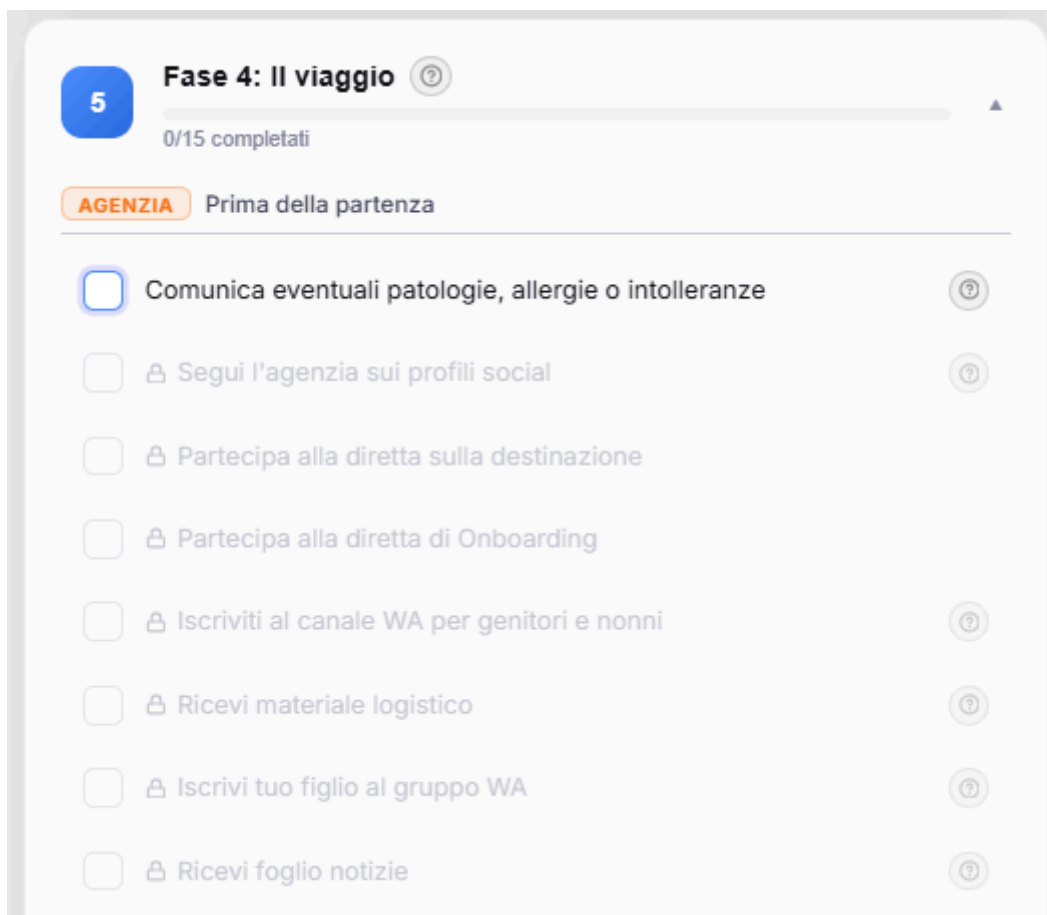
5

Fase 4: Il viaggio

0/15 completati

AGENZIA Prima della partenza

Comunica eventuali patologie, allergie o intolleranze

Segui l'agenzia sui profili social

Partecipa alla diretta sulla destinazione

Partecipa alla diretta di Onboarding

Iscriviti al canale WA per genitori e nonni

Ricevi materiale logistico

Iscrivi tuo figlio al gruppo WA

Ricevi foglio notizie